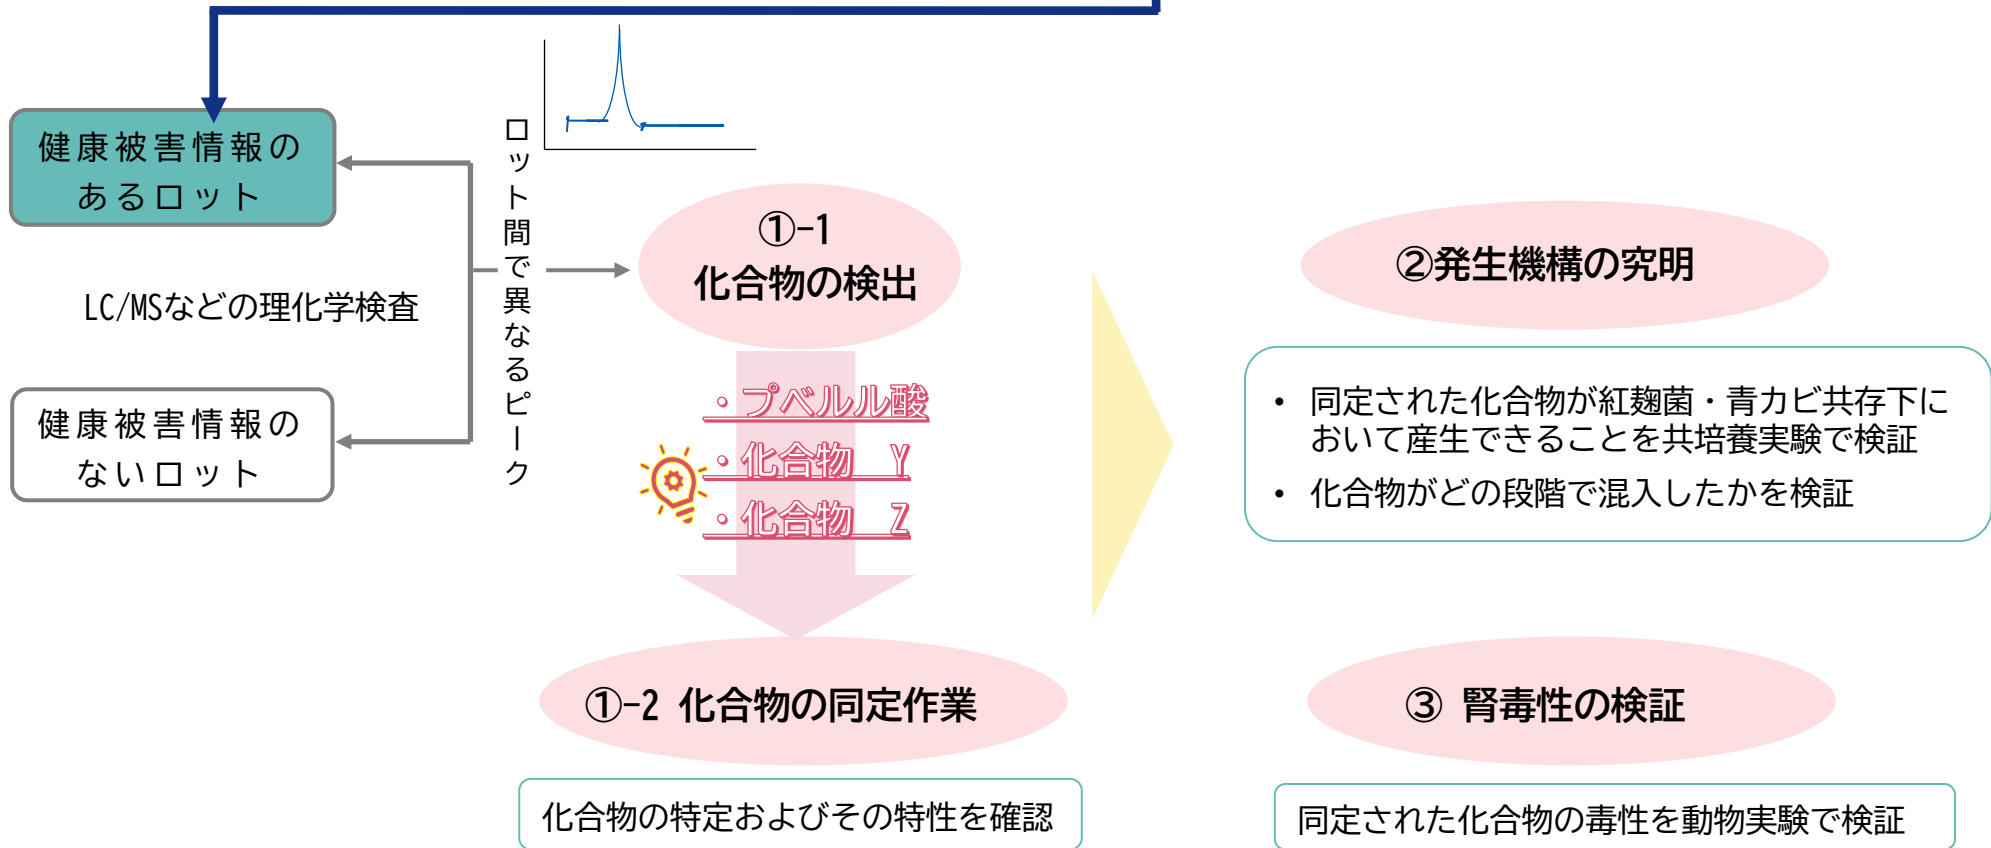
健康被害情報のあるロット

LC/MSなどの理化学検査

健康被害情報のないロット

ロット間で異なるピーク

①-1
化合物の検出

・プベルル酸
・化合物　Y
・化合物　Z

①-2 化合物の同定作業

化合物の特定およびその特性を確認

②発生機構の究明

• 同定された化合物が紅麹菌・青カビ共存下において産生できることを共培養実験で検証
• 化合物がどの段階で混入したかを検証

③ 腎毒性の検証

同定された化合物の毒性を動物実験で検証